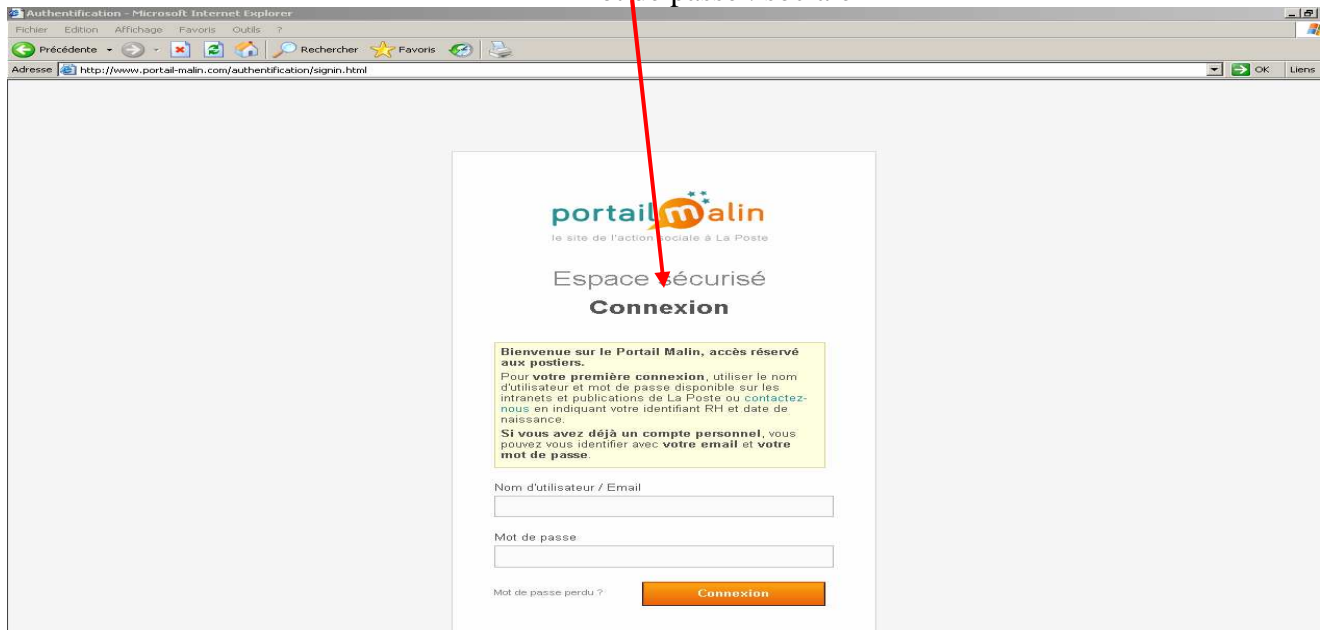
Authentification - Microsoft Internet Explorer

Fichier Edition Affichage Favoris Outils ?

Précédente Rechercher Favoris

Adresse http://www.portail-malin.com/authentification/signin.html OK Liens

portail malin

le site de l'action sociale à La Poste

Espace sécurisé

Connexion

Bienvenue sur le Portail Malin, accès réservé aux postiers.

Pour votre première connexion, utiliser le nom d'utilisateur et mot de passe disponible sur les intranets et publications de La Poste ou contactez-nous en indiquant votre identifiant RH et date de naissance.

Si vous avez déjà un compte personnel, vous pouvez vous identifier avec votre email et votre mot de passe.

Nom d'utilisateur / Email

Mot de passe

Mot de passe perdu ?

Connexion